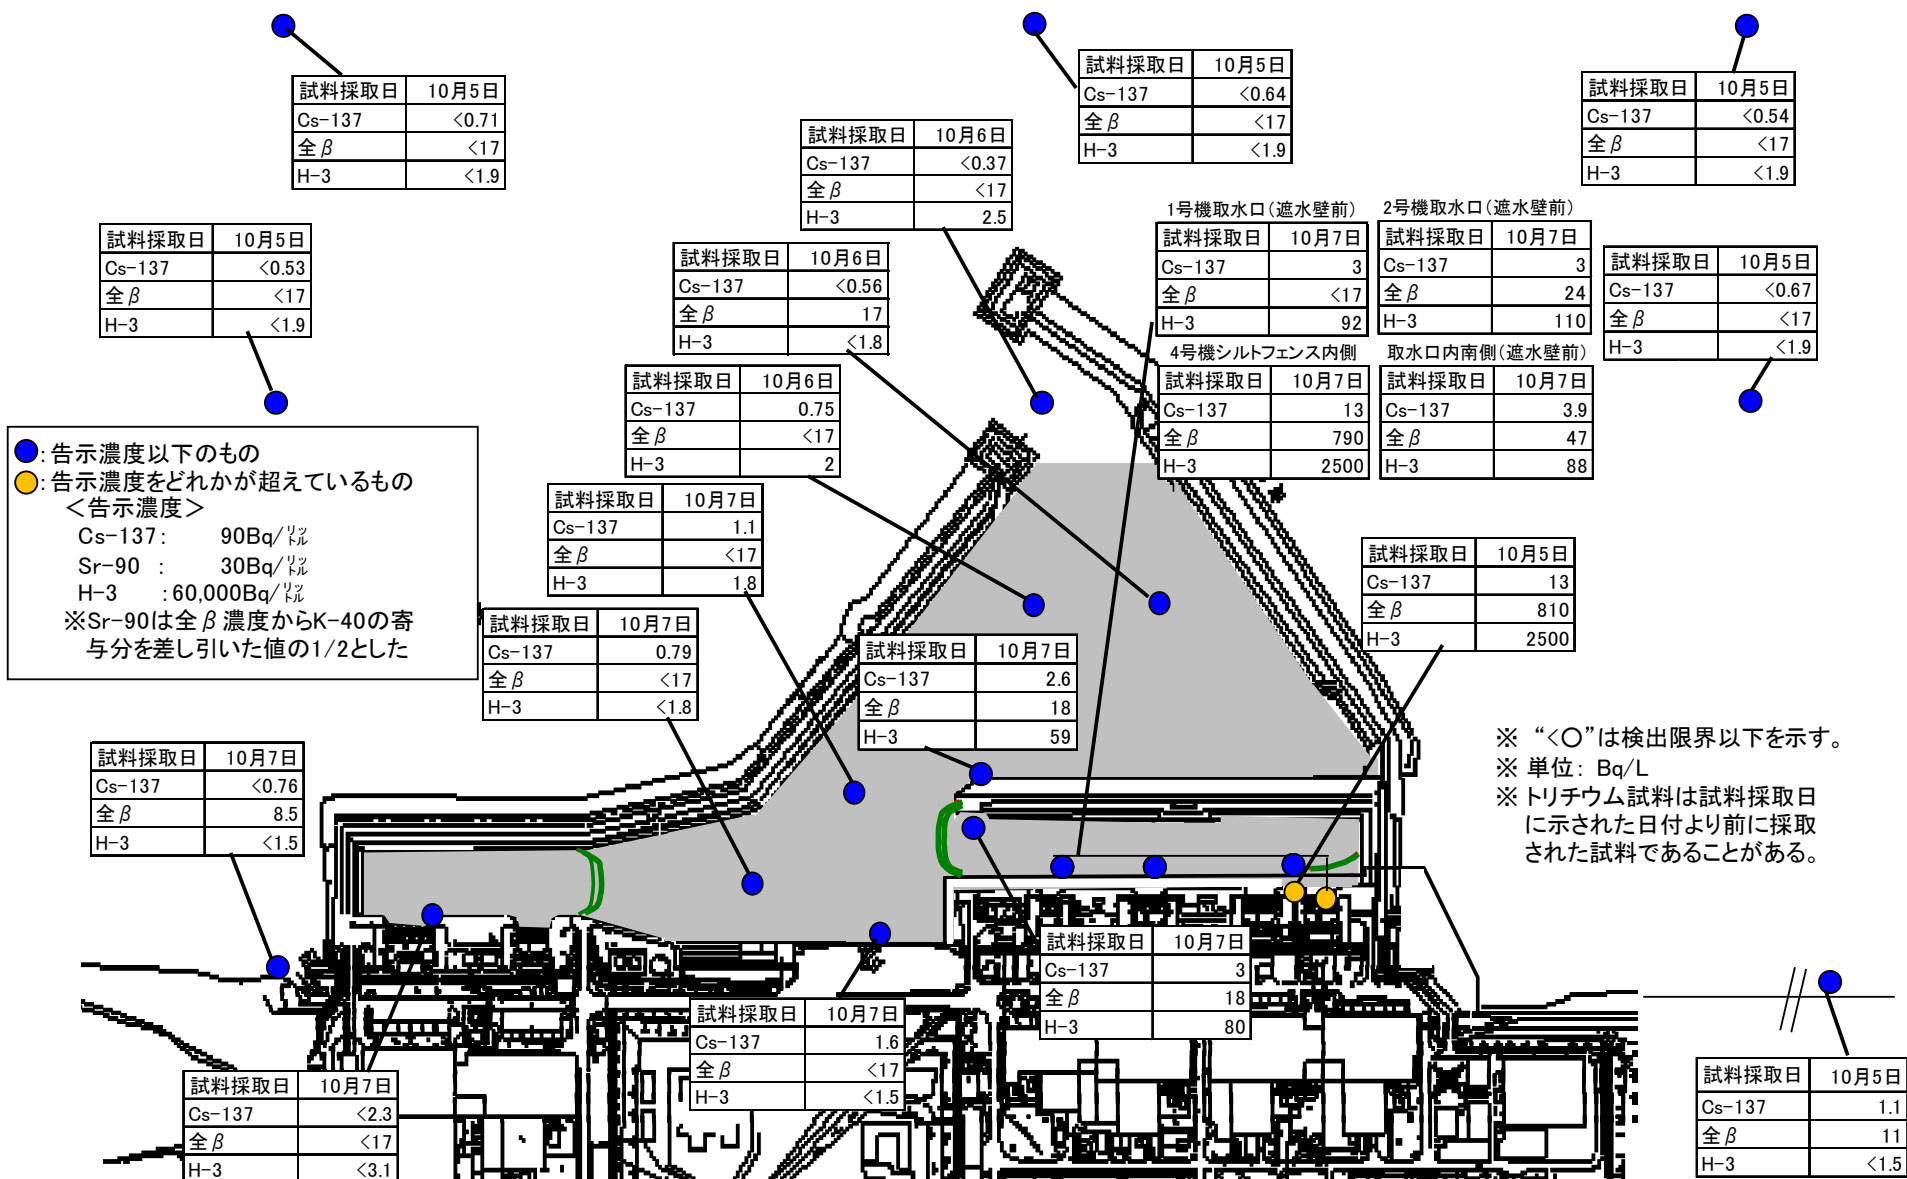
| 試料採取日 | 10月5日 |
|---|---|
| Cs-137 | <0.71 |
| 全β | <17 |
| H-3 | <1.9 |

| 試料採取日 | 10月5日 |
|---|---|
| Cs-137 | <0.64 |
| 全β | <17 |
| H-3 | <1.9 |

| 試料採取日 | 10月5日 |
|---|---|
| Cs-137 | <0.54 |
| 全β | <17 |
| H-3 | <1.9 |

| 試料採取日 | 10月6日 |
|---|---|
| Cs-137 | <0.37 |
| 全β | <17 |
| H-3 | 2.5 |

| 試料採取日 | 10月5日 |
|---|---|
| Cs-137 | <0.53 |
| 全β | <17 |
| H-3 | <1.9 |

1号機取水口(遮水壁前)

| 試料採取日 | 10月7日 |
|---|---|
| Cs-137 | 3 |
| 全β | <17 |
| H-3 | 92 |

2号機取水口(遮水壁前)

| 試料採取日 | 10月7日 |
|---|---|
| Cs-137 | 3 |
| 全β | 24 |
| H-3 | 110 |

| 試料採取日 | 10月5日 |
|---|---|
| Cs-137 | <0.67 |
| 全β | <17 |
| H-3 | <1.9 |

| 試料採取日 | 10月6日 |
|---|---|
| Cs-137 | <0.56 |
| 全β | 17 |
| H-3 | <1.8 |

4号機シルトフェンス内側

| 試料採取日 | 10月7日 |
|---|---|
| Cs-137 | 13 |
| 全β | 790 |
| H-3 | 2500 |

取水口内南側(遮水壁前)

| 試料採取日 | 10月7日 |
|---|---|
| Cs-137 | 3.9 |
| 全β | 47 |
| H-3 | 88 |

| 試料採取日 | 10月6日 |
|---|---|
| Cs-137 | 0.75 |
| 全β | <17 |
| H-3 | 2 |

●:告示濃度以下のもの
●:告示濃度をどれかが超えているもの
<告示濃度>
Cs-137: 90Bq/リットル
Sr-90 : 30Bq/リットル
H-3 :60,000Bq/リットル
※Sr-90は全β濃度からK-40の寄与分を差し引いた値の1/2とした

| 試料採取日 | 10月7日 |
|---|---|
| Cs-137 | 1.1 |
| 全β | <17 |
| H-3 | 1.8 |

| 試料採取日 | 10月5日 |
|---|---|
| Cs-137 | 13 |
| 全β | 810 |
| H-3 | 2500 |

| 試料採取日 | 10月7日 |
|---|---|
| Cs-137 | 0.79 |
| 全β | <17 |
| H-3 | <1.8 |

| 試料採取日 | 10月7日 |
|---|---|
| Cs-137 | 2.6 |
| 全β | 18 |
| H-3 | 59 |

※ "<○"は検出限界以下を示す。
※ 単位: Bq/L
※ トリチウム試料は試料採取日に示された日付より前に採取された試料であることがある。

| 試料採取日 | 10月7日 |
|---|---|
| Cs-137 | <0.76 |
| 全β | 8.5 |
| H-3 | <1.5 |

| 試料採取日 | 10月7日 |
|---|---|
| Cs-137 | 3 |
| 全β | 18 |
| H-3 | 80 |

| 試料採取日 | 10月7日 |
|---|---|
| Cs-137 | 1.6 |
| 全β | <17 |
| H-3 | <1.5 |

| 試料採取日 | 10月7日 |
|---|---|
| Cs-137 | <2.3 |
| 全β | <17 |
| H-3 | <3.1 |

| 試料採取日 | 10月5日 |
|---|---|
| Cs-137 | 1.1 |
| 全β | 11 |
| H-3 | <1.5 |